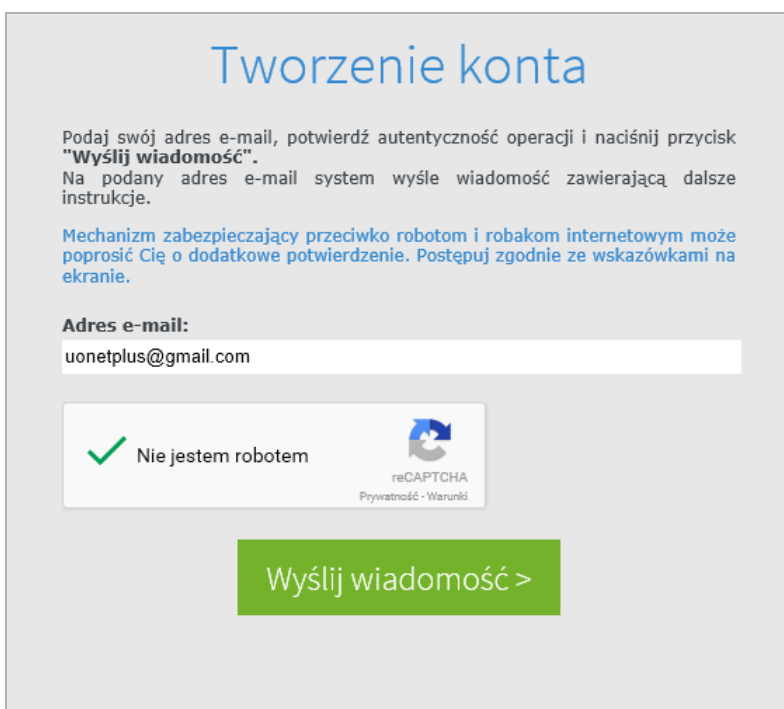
Tworzenie konta

Podaj swój adres e-mail, potwierdź autentyczność operacji i naciśnij przycisk **"Wyślij wiadomość".**
Na podany adres e-mail system wyśle wiadomość zawierającą dalsze instrukcje.

Mechanizm zabezpieczający przeciwko robotom i robakom internetowym może poprosić Cię o dodatkowe potwierdzenie. Postępuj zgodnie ze wskazówkami na ekranie.

**Adres e-mail:**

uonetplus@gmail.com

Nie jestem robotem

reCAPTCHA
Prywatność - Warunki

Wyślij wiadomość >